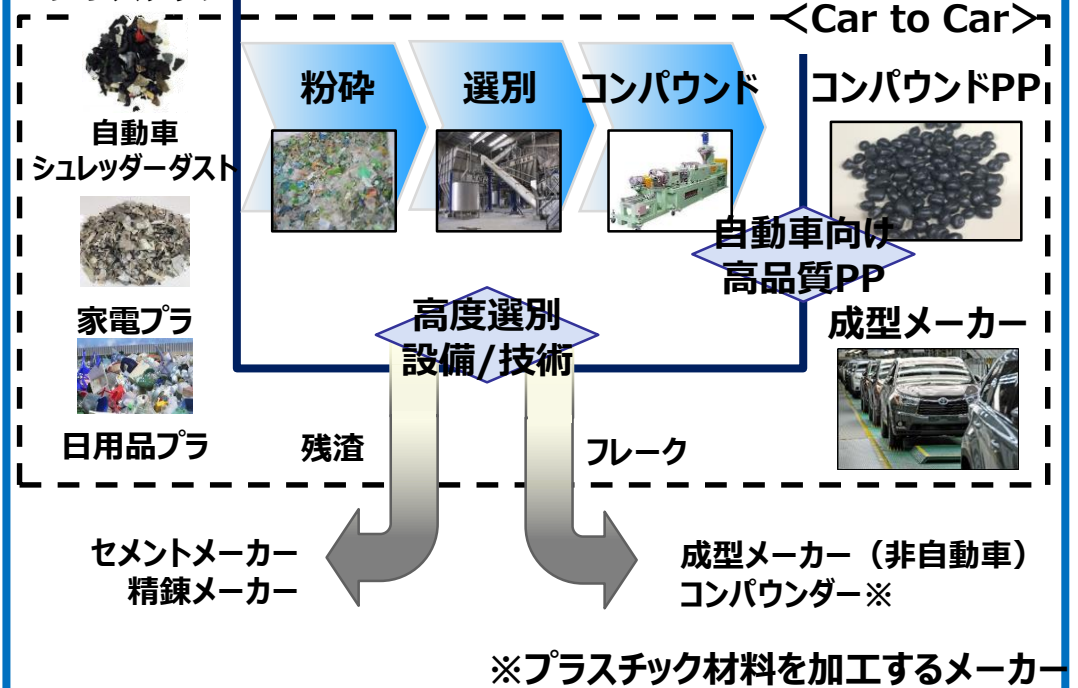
＜Car to Car＞

自動車シュレッダーダスト

家電プラ

日用品プラ

粉砕

選別

コンパウンド

コンパウンドPP

自動車向け高品質PP

成型メーカー

高度選別設備/技術

残渣

フレーク

セメントメーカー
精錬メーカー

成型メーカー（非自動車）
コンパウンダー※

※プラスチック材料を加工するメーカー